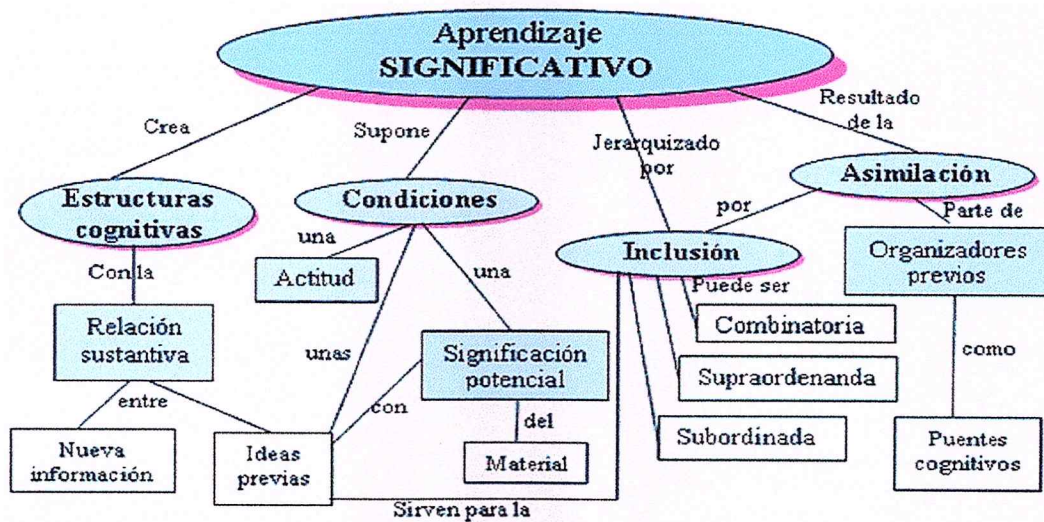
Aprendizaje SIGNIFICATIVO

Crea

Supone

Jerarquizado por

Resultado de la

Estructuras cognitivas

Condiciones

Asimilación

una

una

por

Parte de

Con la

Actitud

Inclusión

Organizadores previos

Puede ser

Relación sustantiva

unas

Significación potencial

Combinatoria

como

Supraordenanda

entre

con

del

Subordinada

Nueva información

Ideas previas

Material

Puentes cognitivos

Sirven para la